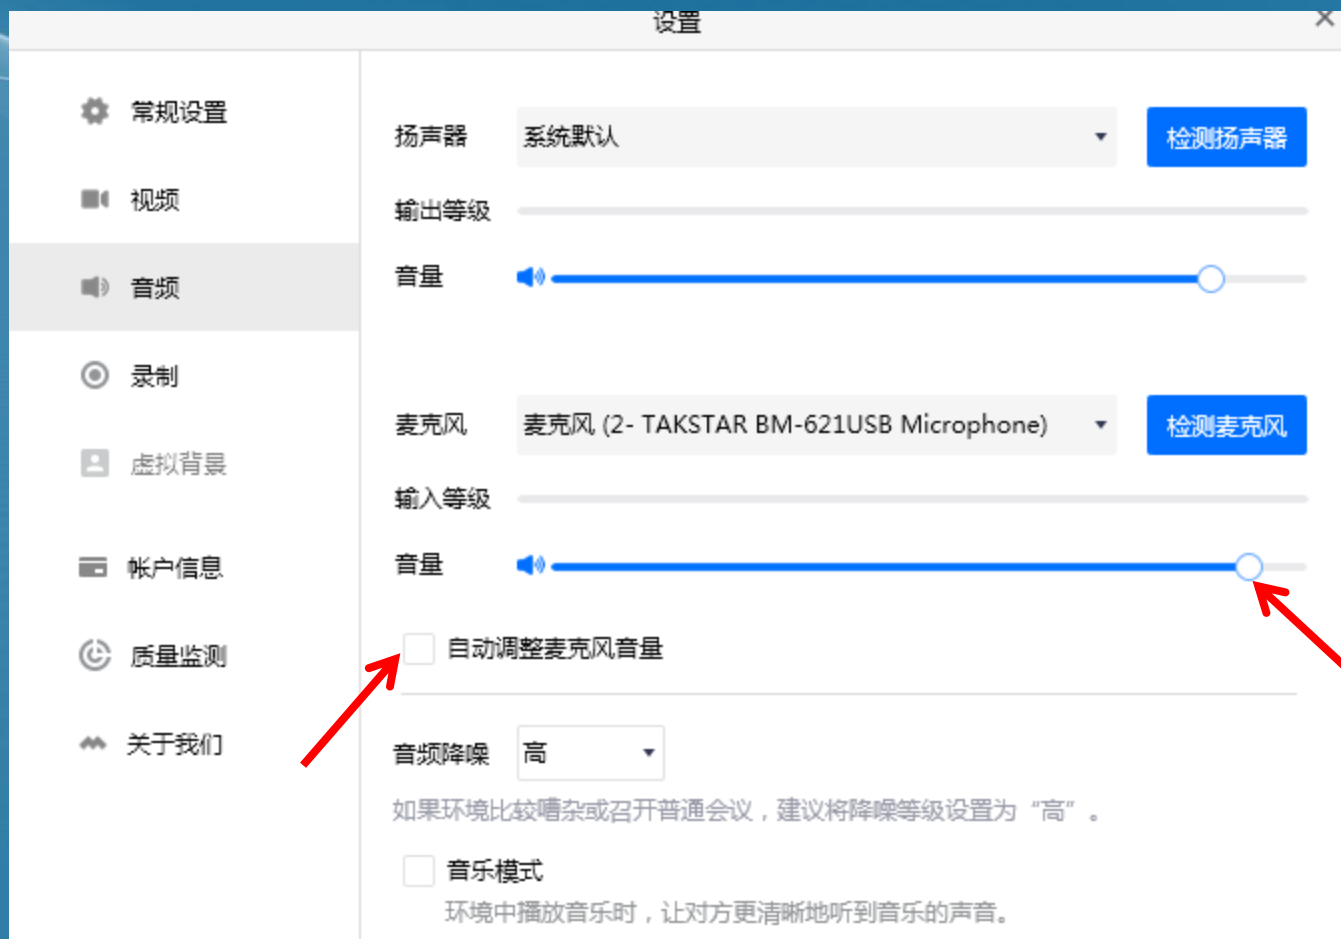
设置

常规设置

视频

音频

录制

虚拟背景

帐户信息

质量监测

关于我们

扬声器 系统默认 检测扬声器

输出等级

音量

麦克风 麦克风 (2- TAKSTAR BM-621USB Microphone) 检测麦克风

输入等级

音量

自动调整麦克风音量

音频降噪 高

如果环境比较嘈杂或召开普通会议，建议将降噪等级设置为“高”。

音乐模式

环境中播放音乐时，让对方更清晰地听到音乐的声音。